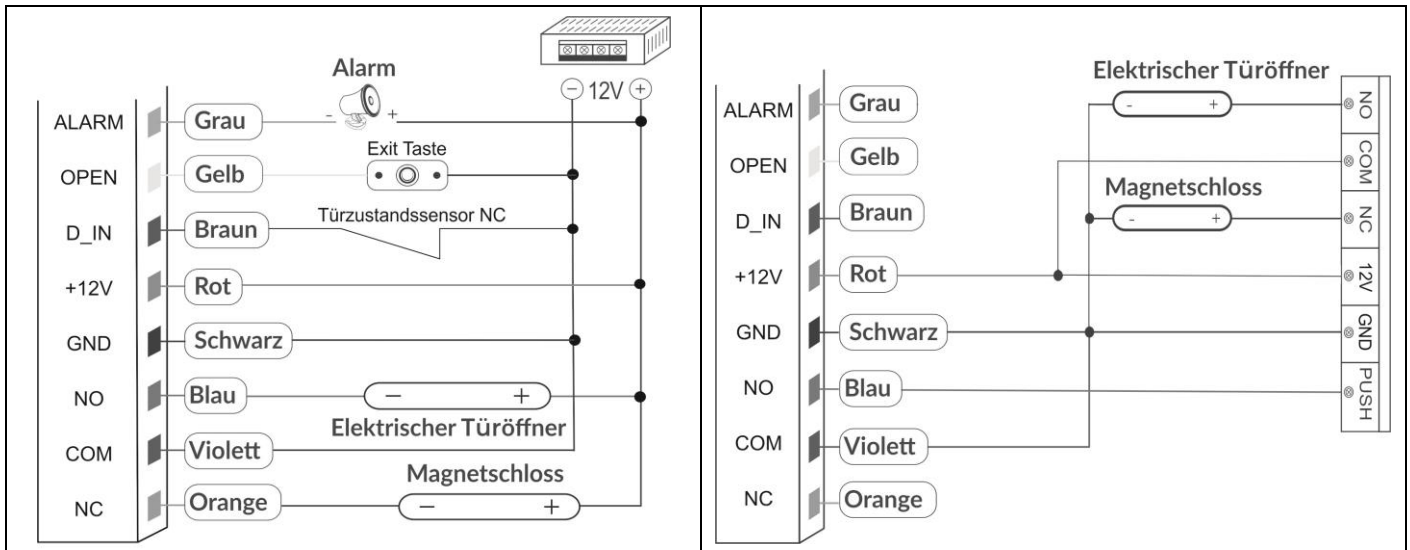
Alarm

$-$ 12V $+$

ALARM Grau

OPEN Gelb

Exit Taste

D_IN Braun

Türzustandssensor NC

+12V Rot

GND Schwarz

NO Blau

$-$ $+$

Elektrischer Türöffner

COM Violett

Magnetschloss

NC Orange

$-$ $+$

Elektrischer Türöffner

- +

ALARM Grau

OPEN Gelb

Magnetschloss

- +

D_IN Braun

+12V Rot

GND Schwarz

NO Blau

COM Violett

NC Orange

NO

COM

NC

12V

GND

PUSH